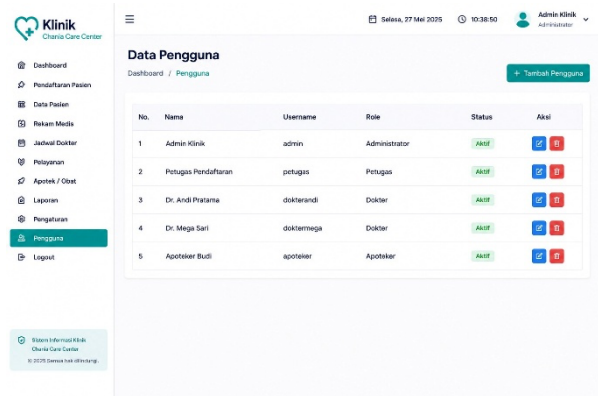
Klinik
Chania Care Center

Dashboard
Pendaftaran Pasien
Data Pasien
Rekam Medis
Jadwal Dokter
Pelayanan
Apotek / Obat
Laporan
Pengaturan
Pengguna
Logout

Sistem Informasi Klinik
Chania Care Center
© 2025 Semua hak dilindungi.

☰

Selasa, 27 Mei 2025
10:38:50
Admin Klinik
Administrator

Data Pengguna
Dashboard / Pengguna

+ Tambah Pengguna

| No. | Nama | Username | Role | Status | Aksi |
|---|---|---|---|---|---|
| 1 | Admin Klinik | admin | Administrator | Aktif | |
| 2 | Petugas Pendaftaran | petugas | Petugas | Aktif | |
| 3 | Dr. Andi Pratama | dokterandi | Dokter | Aktif | |
| 4 | Dr. Mega Sari | doktermega | Dokter | Aktif | |
| 5 | Apoteker Budi | apoteker | Apoteker | Aktif | |